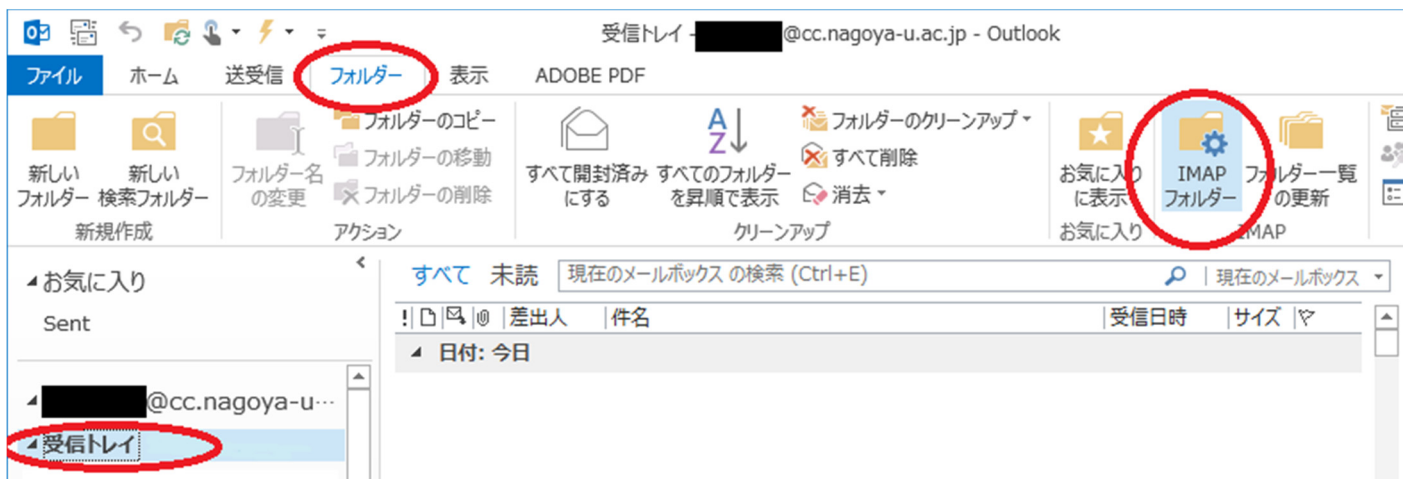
受信トレイ - @cc.nagoya-u.ac.jp - Outlook

ファイル ホーム 送受信 フォルダー 表示 ADOBE PDF

新しいフォルダー
新しい検索フォルダー
新規作成

フォルダー名の変更
フォルダーのコピー
フォルダーの移動
フォルダーの削除
アクション

すべて開封済みにする
すべてのフォルダーを昇順で表示
フォルダーのクリーンアップ
すべて削除
消去
クリーンアップ

お気に入りに表示
お気に入り

IMAP フォルダー
フォルダー一覧の更新
IMAP

お気に入り
Sent

@cc.nagoya-u…
受信トレイ

すべて 未読 現在のメールボックス の検索 (Ctrl+E) 現在のメールボックス

! 差出人 件名 受信日時 サイズ

日付: 今日